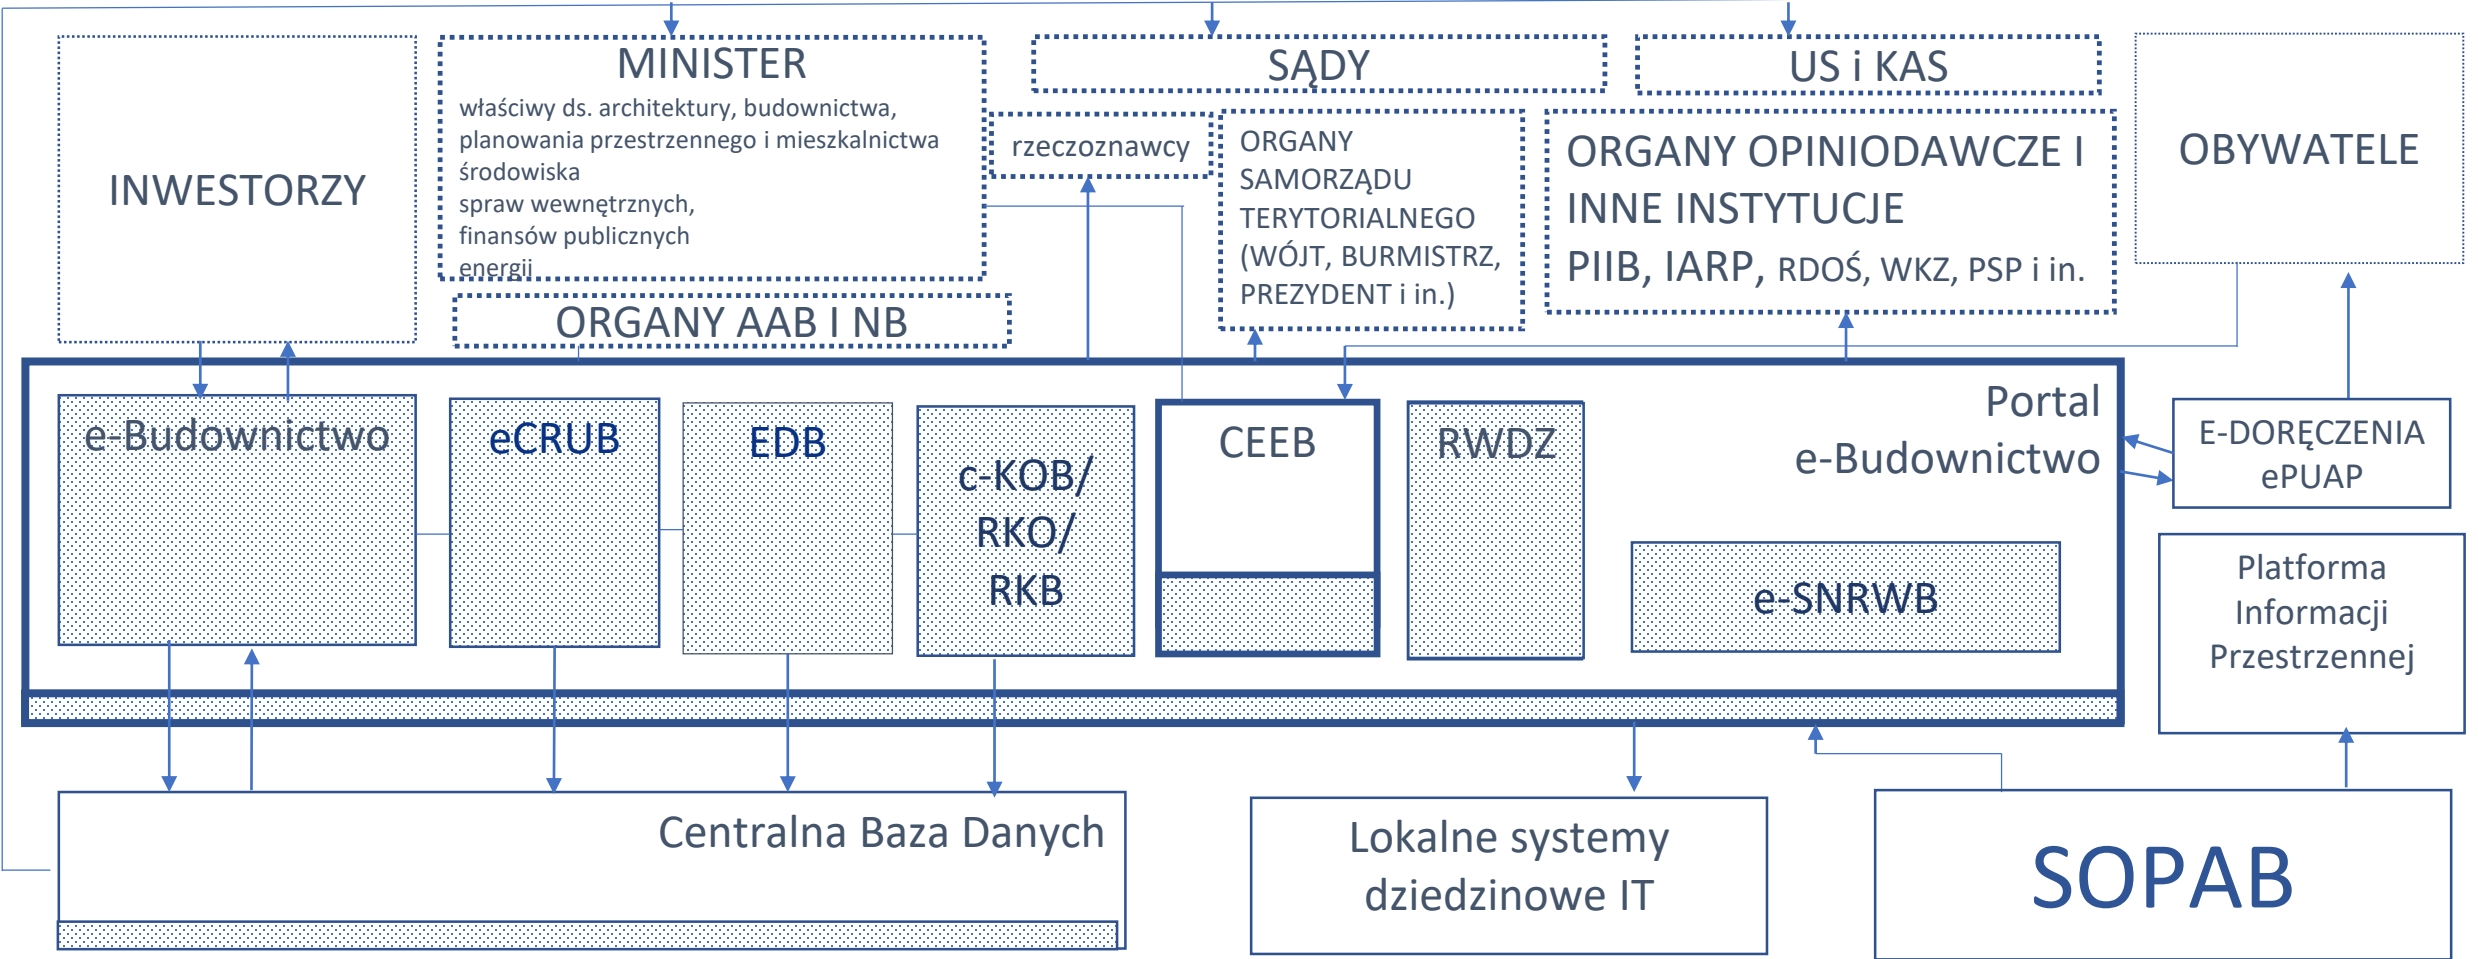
INWESTORZY

MINISTER
właściwy ds. architektury, budownictwa,
planowania przestrzennego i mieszkalnictwa
środowiska
spraw wewnętrznych,
finansów publicznych
energii

ORGANY AAB I NB

SĄDY

US i KAS

rzeczoznawcy

ORGANY SAMORZĄDU TERYTORIALNEGO (WÓJT, BURMISTRZ, PREZYDENT i in.)

ORGANY OPINIODAWCZE I INNE INSTYTUCJE
PIIB, IARP, RDOŚ, WKZ, PSP i in.

OBYWATELE

e-Budownictwo

eCRUB

EDB

c-KOB/ RKO/ RKB

CEEB

RWDZ

Portal e-Budownictwo

e-SNRWB

E-DORĘCZENIA ePUAP

Platforma Informacji Przestrzennej

Centralna Baza Danych

Lokalne systemy dziedzinowe IT

SOPAB